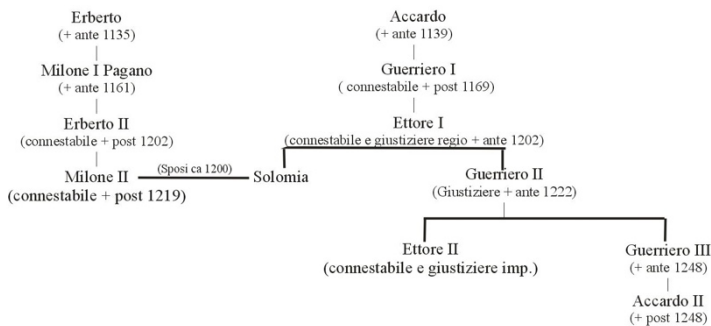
Erberto
(+ ante 1135)

Milone I Pagano
(+ ante 1161)

Erberto II
(connestabile + post 1202)

Milone II
(connestabile + post 1219)

(Sposi ca 1200)

Solomia

Accardo
(+ ante 1139)

Guerriero I
( connestabile + post 1169)

Ettore I
(connestabile e giustiziere regio + ante 1202)

Guerriero II
(Giustiziere + ante 1222)

Ettore II
(connestabile e giustiziere imp.)

Guerriero III
(+ ante 1248)

Accardo II
(+ post 1248)